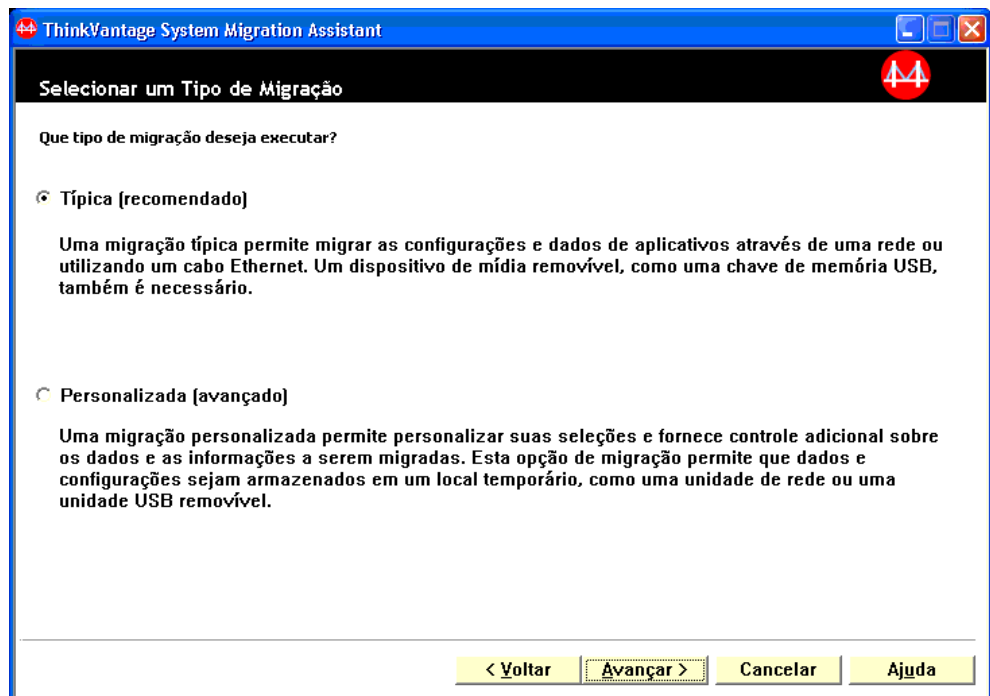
ThinkVantage System Migration Assistant

Selecionar um Tipo de Migração

Que tipo de migração deseja executar?

Típica (recomendado)

Uma migração típica permite migrar as configurações e dados de aplicativos através de uma rede ou utilizando um cabo Ethernet. Um dispositivo de mídia removível, como uma chave de memória USB, também é necessário.

Personalizada (avançado)

Uma migração personalizada permite personalizar suas seleções e fornece controle adicional sobre os dados e as informações a serem migradas. Esta opção de migração permite que dados e configurações sejam armazenados em um local temporário, como uma unidade de rede ou uma unidade USB removível.

< Voltar | Avançar > | Cancelar | Ajuda